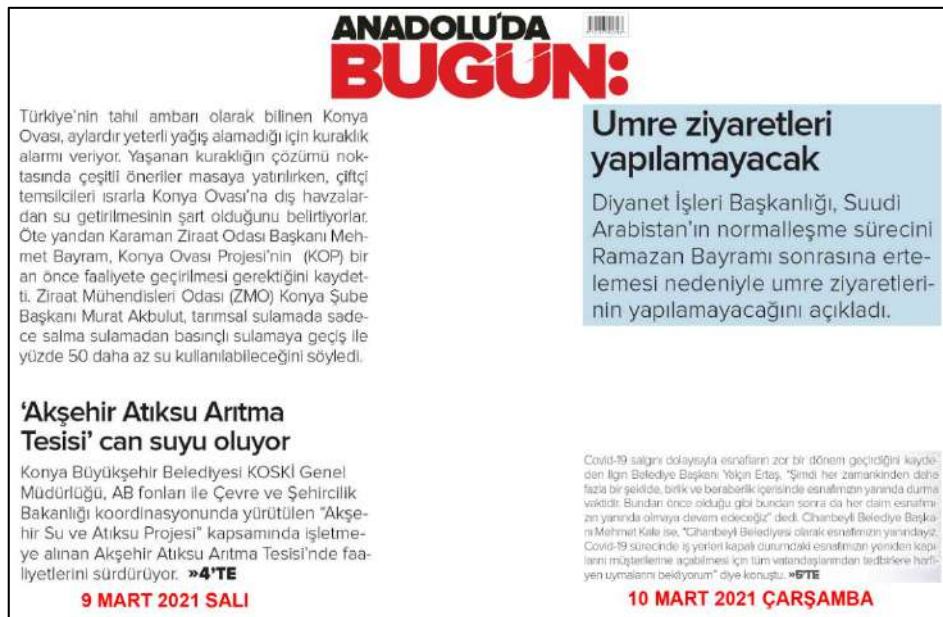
ANADOLU'DA
BUGÜN:

Türkiye'nin tahıl ambarı olarak bilinen Konya Ovası, aylardır yeterli yağış alamadığı için kuraklık alarmı veriyor. Yaşanan kuraklığın çözümü noktasında çeşitli öneriler masaya yatırılırken, çiftçi temsilcileri ısrarla Konya Ovası'na dış havzalardan su getirilmesinin şart olduğunu belirtiyorlar. Öte yandan Karaman Ziraat Odası Başkanı Mehmet Bayram, Konya Ovası Projesi'nin (KOP) bir an önce faaliyete geçirilmesi gerektiğini kaydetti. Ziraat Mühendisleri Odası (ZMO) Konya Şube Başkanı Murat Akbulut, tarımsal sulamada sadece salma sulamadan basınçlı sulamaya geçiş ile yüzde 50 daha az su kullanılabileceğini söyledi.

'Akşehir Atıksu Arıtma Tesisi' can suyu oluyor

Konya Büyükşehir Belediyesi KOSKİ Genel Müdürlüğü, AB fonları ile Çevre ve Şehircilik Bakanlığı koordinasyonunda yürütülen "Akşehir Su ve Atıksu Projesi" kapsamında işletmeye alınan Akşehir Atıksu Arıtma Tesisi'nde faaliyetlerini sürdürüyor. »4'TE

9 MART 2021 SALI

Umre ziyaretleri yapılamayacak

Diyanet İşleri Başkanlığı, Suudi Arabistan'ın normalleşme sürecini Ramazan Bayramı sonrasına ertelemesi nedeniyle umre ziyaretlerinin yapılamayacağını açıkladı.

Covid-19 salgını dolayısıyla esnafların zor bir dönem geçirdiğini kaydeden ilgili Belediye Başkanı Yalçın Ertaş, "Şimdi her zamankinden daha fazla bir şekilde, birlik ve beraberlik içerisinde esnafımızın yanında durma vaktidir. Bundan önce olduğu gibi bundan sonra da her daim esnafımızın yanında olmaya devam edeceğiz" dedi. Cihanbeyli Belediye Başkanı Mehmet Kale ise, "Cihanbeyli Belediyesi olarak esnafımızın yanındayız. Covid-19 sürecinde iş yerleri kapalı durumdaki esnafımızın yeniden kapılarını müşterilerine açabilmesi için tüm vatandaşlarımızdan tedbirlere harfiyen uymalarını bekliyorum" diye konuştu. »5'TE

10 MART 2021 ÇARŞAMBA